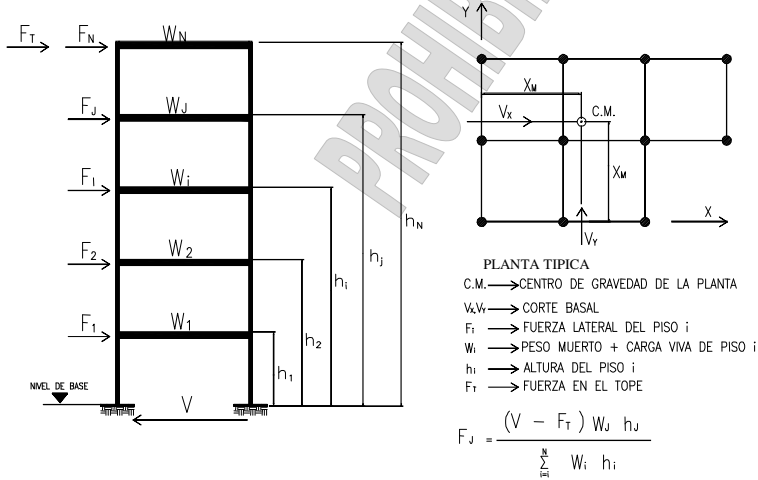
$F_T$ $F_N$ $W_N$
$F_J$ $W_J$
$F_i$ $W_i$
$F_2$ $W_2$
$F_1$ $W_1$
$h_1$ $h_2$ $h_i$ $h_j$ $h_N$
NIVEL DE BASE
V

PROHIBIDO

Y
$X_M$
$V_X$
C.M.
$X_M$
X
$V_Y$

PLANTA TIPICA
C.M. ⟶ CENTRO DE GRAVEDAD DE LA PLANTA
$V_X$,$V_Y$ ⟶ CORTE BASAL
$F_i$ ⟶ FUERZA LATERAL DEL PISO i
$W_i$ ⟶ PESO MUERTO + CARGA VIVA DE PISO i
$h_i$ ⟶ ALTURA DEL PISO i
$F_T$ ⟶ FUERZA EN EL TOPE

$F_J = \frac{(V - F_T) W_J h_J}{\sum_{i=1}^{N} W_i h_i}$